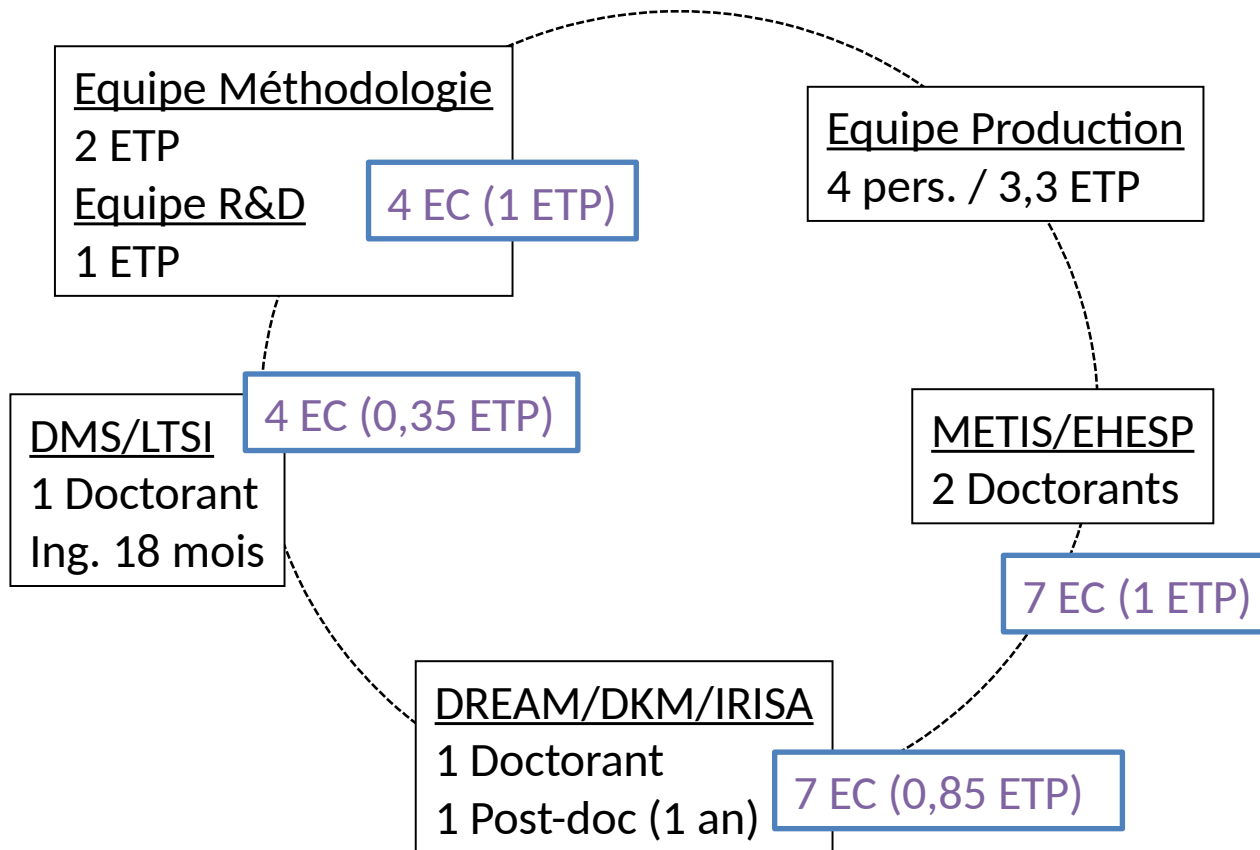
Equipe Méthodologie
2 ETP
Equipe R&D
1 ETP

4 EC (1 ETP)

Equipe Production
4 pers. / 3,3 ETP

DMS/LTSI
1 Doctorant
Ing. 18 mois

4 EC (0,35 ETP)

METIS/EHESP
2 Doctorants

7 EC (1 ETP)

DREAM/DKM/IRISA
1 Doctorant
1 Post-doc (1 an)

7 EC (0,85 ETP)